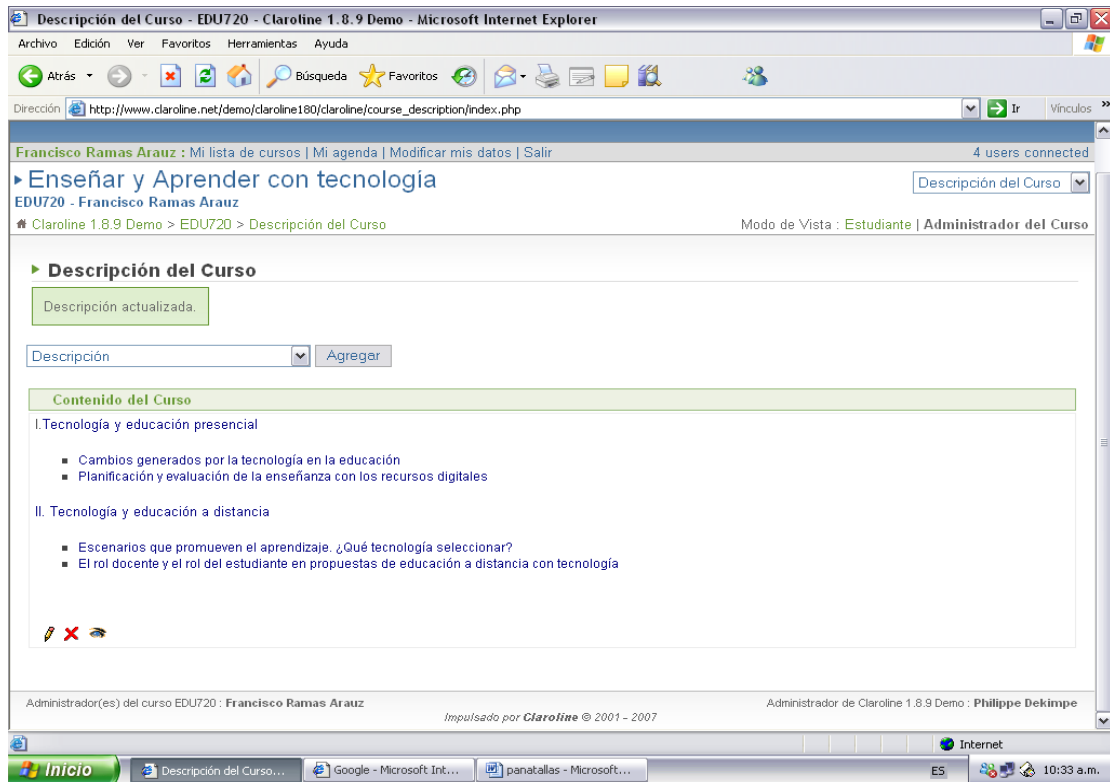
Descripción del Curso - EDU720 - Claroline 1.8.9 Demo - Microsoft Internet Explorer

Archivo Edición Ver Favoritos Herramientas Ayuda

Atrás Búsqueda Favoritos

Dirección http://www.claroline.net/demo/claroline180/claroline/course_description/index.php Ir Vínculos

Francisco Ramas Arauz : Mi lista de cursos | Mi agenda | Modificar mis datos | Salir 4 users connected

Enseñar y Aprender con tecnología
EDU720 - Francisco Ramas Arauz

Descripción del Curso

Claroline 1.8.9 Demo > EDU720 > Descripción del Curso

Modo de Vista : Estudiante | Administrador del Curso

Descripción del Curso

Descripción actualizada.

Descripción Agregar

Contenido del Curso

I.Tecnología y educación presencial

- Cambios generados por la tecnología en la educación
- Planificación y evaluación de la enseñanza con los recursos digitales

II. Tecnología y educación a distancia

- Escenarios que promueven el aprendizaje. ¿Qué tecnología seleccionar?
- El rol docente y el rol del estudiante en propuestas de educación a distancia con tecnología

Administrador(es) del curso EDU720 : Francisco Ramas Arauz

Administrador de Claroline 1.8.9 Demo : Philippe Dekimpe

Impulsado por Claroline © 2001 - 2007

Internet

Inicio Descripción del Curso... Google - Microsoft Int... panatallas - Microsoft... ES 10:33 a.m.